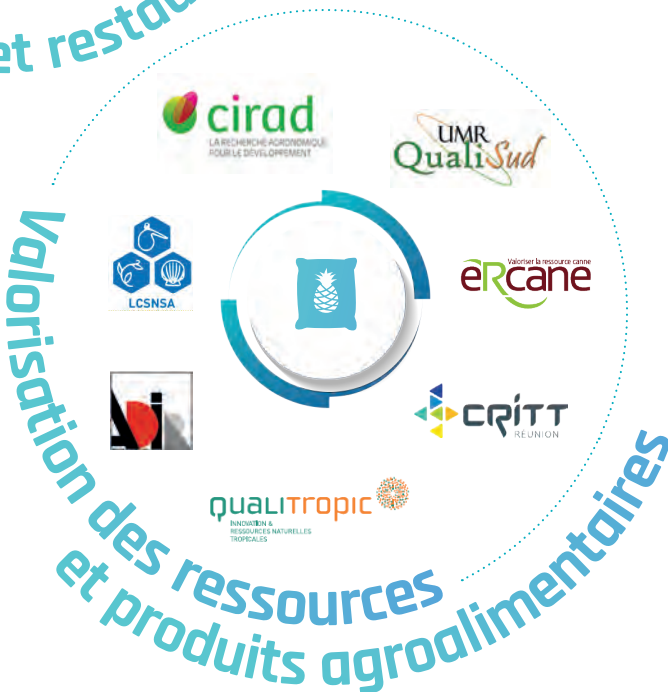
et restau

cirad
LA RECHERCHE AGRONOMIQUE POUR LE DÉVELOPPEMENT

UMR QualiSud

LCSNSA

Valoriser la ressource canne
eRcane

ADI

CRITT
RÉUNION

QUALITROPIC
INNOVATION & RESSOURCES NATURELLES TROPICALES

Valorisation des ressources et produits agroalimentaires